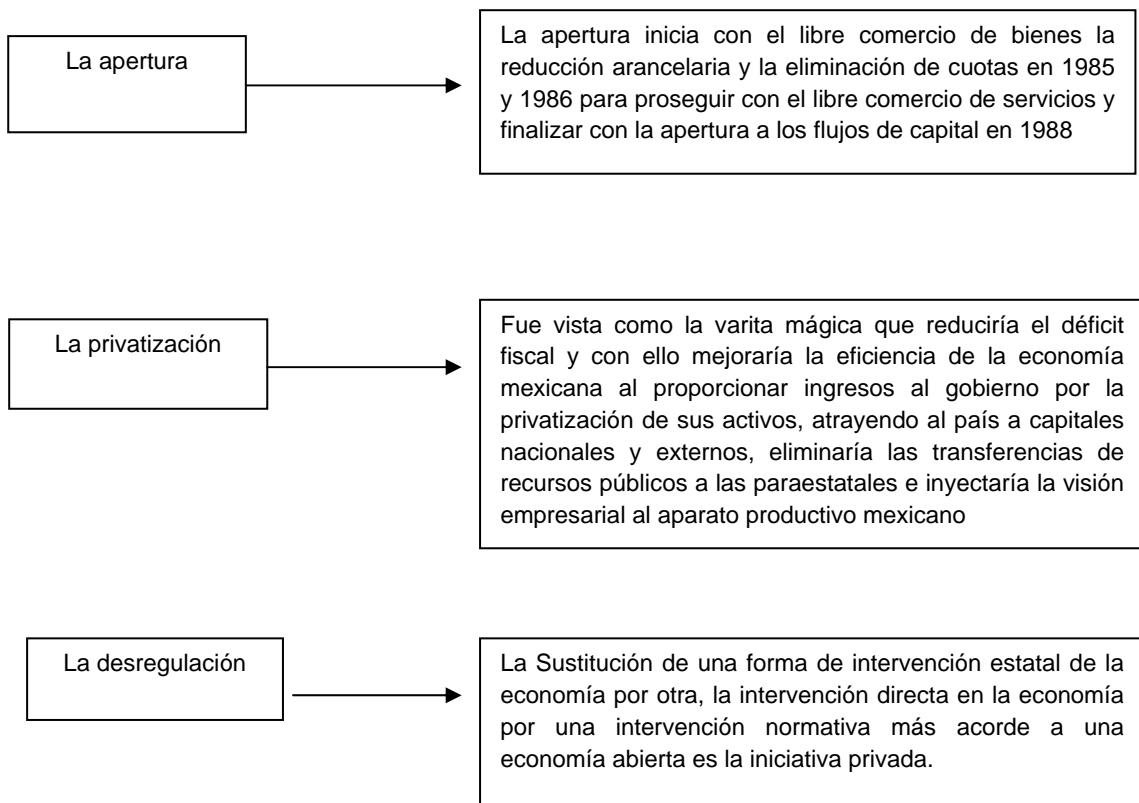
La apertura

La apertura inicia con el libre comercio de bienes la reducción arancelaria y la eliminación de cuotas en 1985 y 1986 para proseguir con el libre comercio de servicios y finalizar con la apertura a los flujos de capital en 1988

La privatización

Fue vista como la varita mágica que reduciría el déficit fiscal y con ello mejoraría la eficiencia de la economía mexicana al proporcionar ingresos al gobierno por la privatización de sus activos, atrayendo al país a capitales nacionales y externos, eliminaría las transferencias de recursos públicos a las paraestatales e inyectaría la visión empresarial al aparato productivo mexicano

La desregulación

La Sustitución de una forma de intervención estatal de la economía por otra, la intervención directa en la economía por una intervención normativa más acorde a una economía abierta es la iniciativa privada.